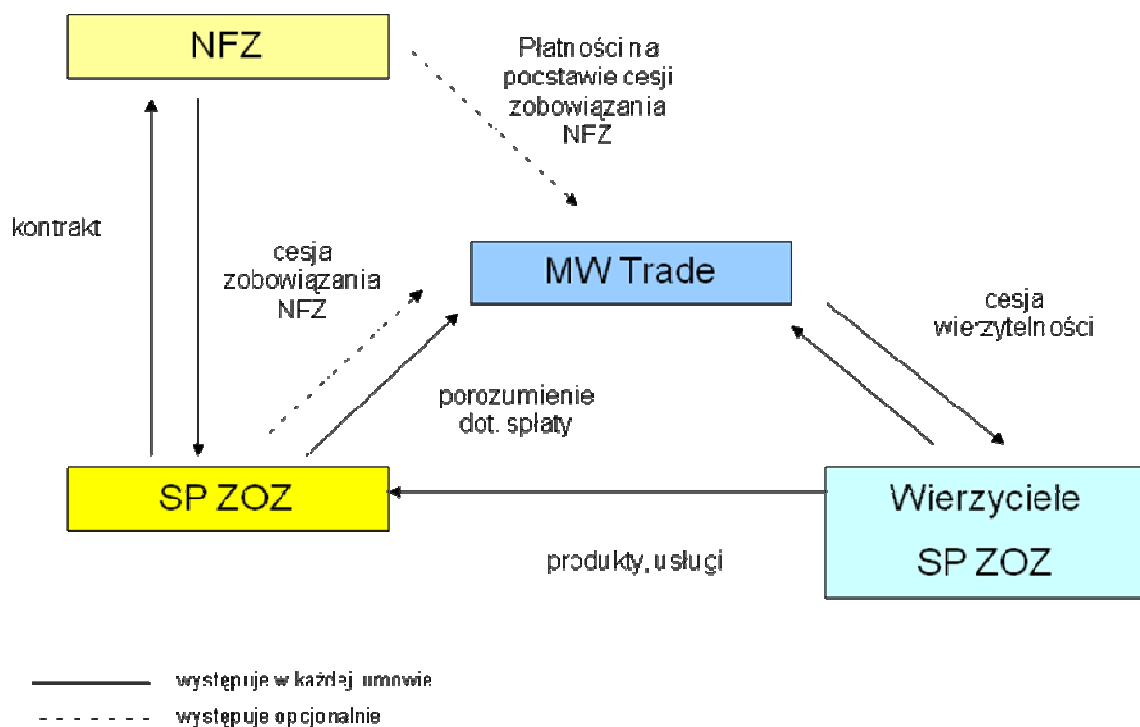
NFZ

Płatności na pocstawie cesji zobowiązania NFZ

kontrakt

cesja zobowiązania NFZ

MW Trade

cesja wierzytelności

porozumienie dot. spłaty

SP ZOZ

Wierzyciele SP ZOZ

produkty, usługi

występuje w każdej umowie

występuje opcjonalnie